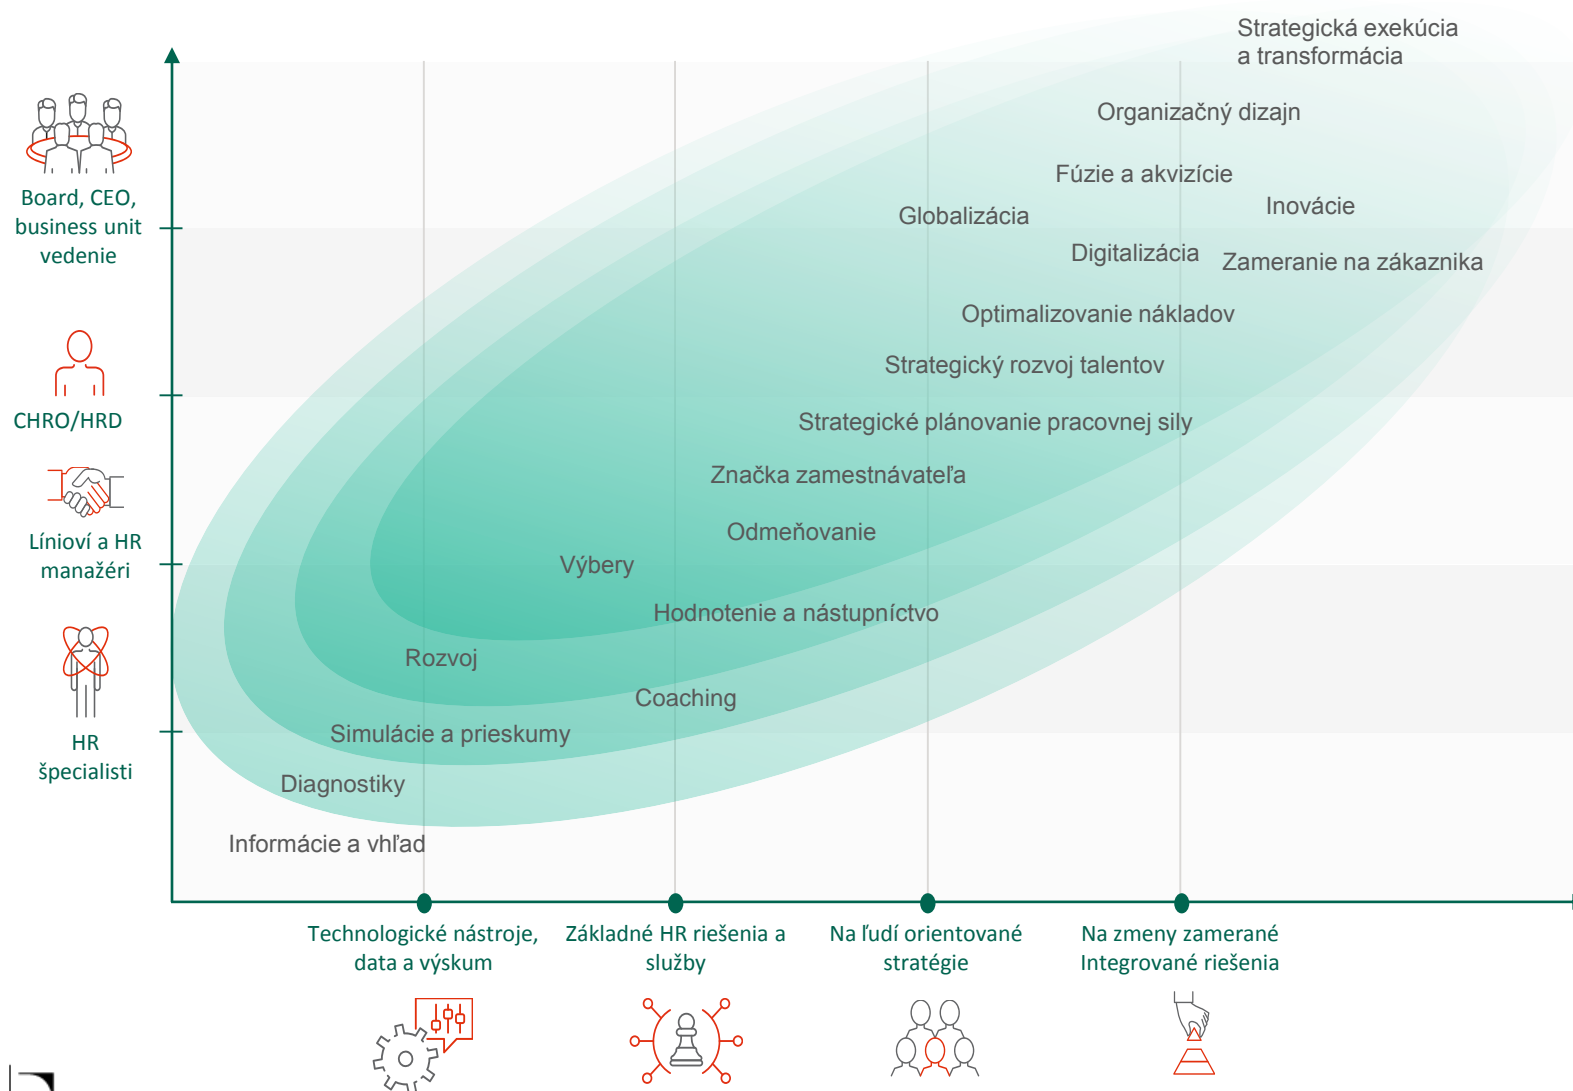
Board, CEO, business unit vedenie

CHRO/HRD

Línioví a HR manažéri

HR špecialisti

Strategická exekúcia a transformácia

Organizačný dizajn

Fúzie a akvizície

Inovácie

Globalizácia

Digitalizácia

Zameranie na zákazníka

Optimalizovanie nákladov

Strategický rozvoj talentov

Strategické plánovanie pracovnej sily

Značka zamestnávateľa

Odmeňovanie

Výbery

Hodnotenie a nástupníctvo

Rozvoj

Coaching

Simulácie a prieskumy

Diagnostiky

Informácie a vhľad

Technologické nástroje, data a výskum

Základné HR riešenia a služby

Na ľudí orientované stratégie

Na zmeny zamerané Integrované riešenia